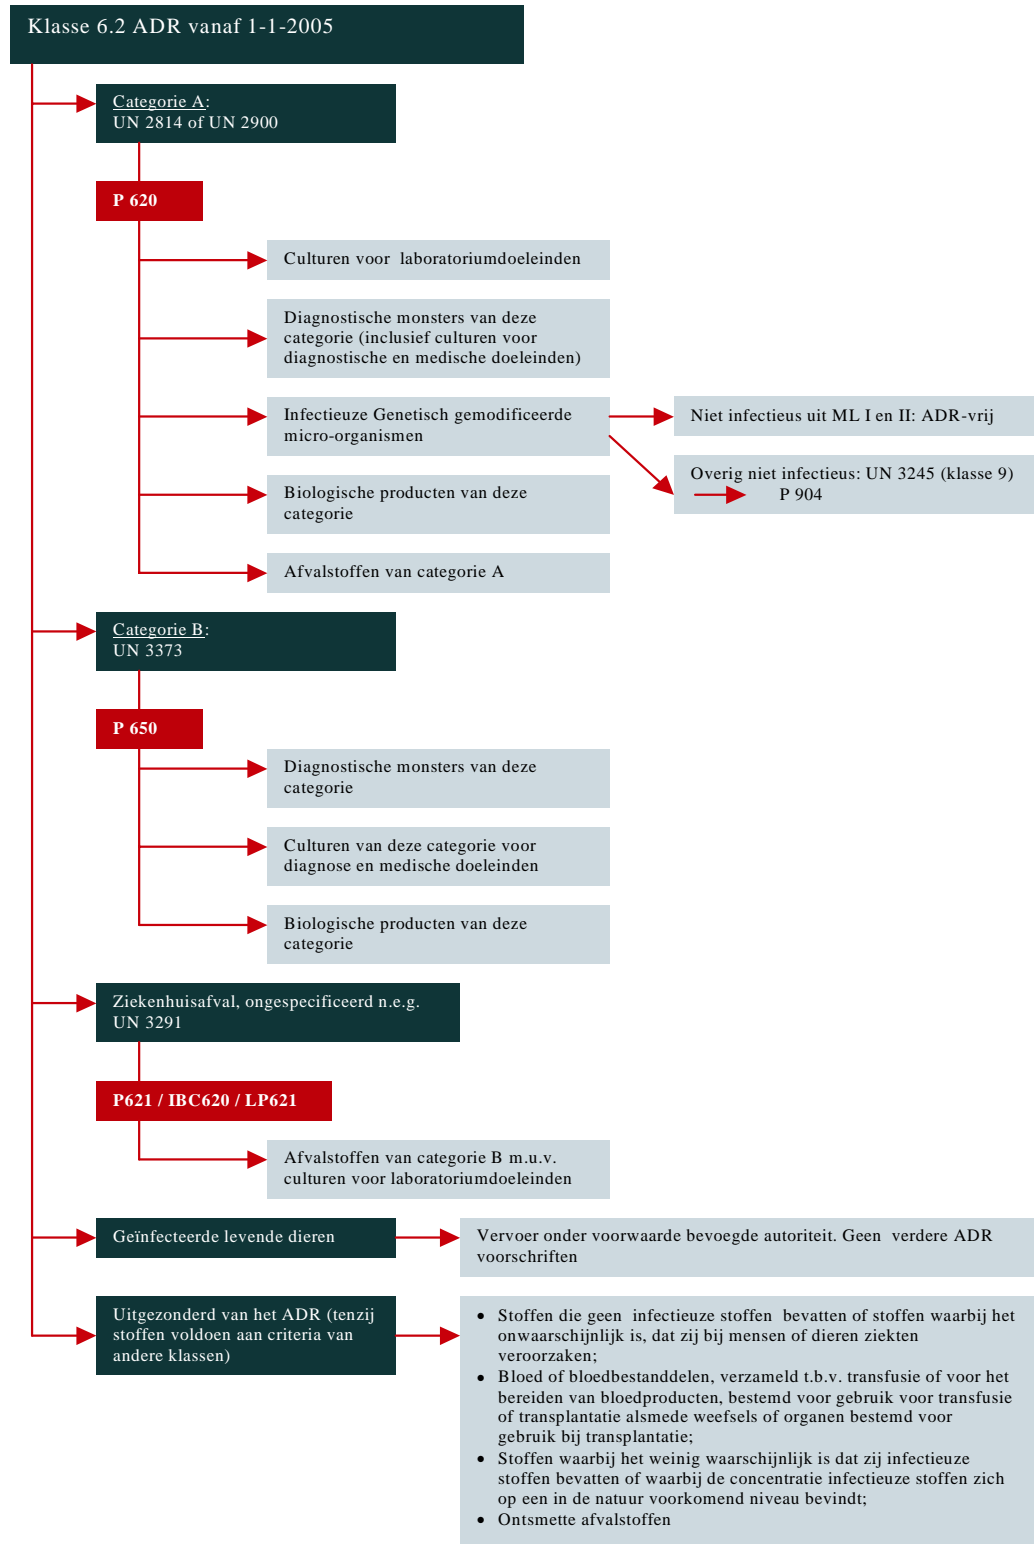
Klasse 6.2 ADR vanaf 1-1-2005

Categorie A:
UN 2814 of UN 2900

P 620

Culturen voor laboratoriumdoeleinden

Diagnostische monsters van deze categorie (inclusief culturen voor diagnostische en medische doeleinden)

Infectieuze Genetisch gemodificeerde micro-organismen

Niet infectieus uit ML I en II: ADR-vrij

Overig niet infectieus: UN 3245 (klasse 9)
P 904

Biologische producten van deze categorie

Afvalstoffen van categorie A

Categorie B:
UN 3373

P 650

Diagnostische monsters van deze categorie

Culturen van deze categorie voor diagnose en medische doeleinden

Biologische producten van deze categorie

Ziekenhuisafval, ongespecificeerd n.e.g.
UN 3291

P621 / IBC620 / LP621

Afvalstoffen van categorie B m.u.v. culturen voor laboratoriumdoeleinden

Geïnfecteerde levende dieren

Vervoer onder voorwaarde bevoegde autoriteit. Geen verdere ADR voorschriften

Uitgezonderd van het ADR (tenzij stoffen voldoen aan criteria van andere klassen)

- Stoffen die geen infectieuze stoffen bevatten of stoffen waarbij het onwaarschijnlijk is, dat zij bij mensen of dieren ziekten veroorzaken;
- Bloed of bloedbestanddelen, verzameld t.b.v. transfusie of voor het bereiden van bloedproducten, bestemd voor gebruik voor transfusie of transplantatie alsmede weefsels of organen bestemd voor gebruik bij transplantatie;
- Stoffen waarbij het weinig waarschijnlijk is dat zij infectieuze stoffen bevatten of waarbij de concentratie infectieuze stoffen zich op een in de natuur voorkomend niveau bevindt;
- Ontsmette afvalstoffen